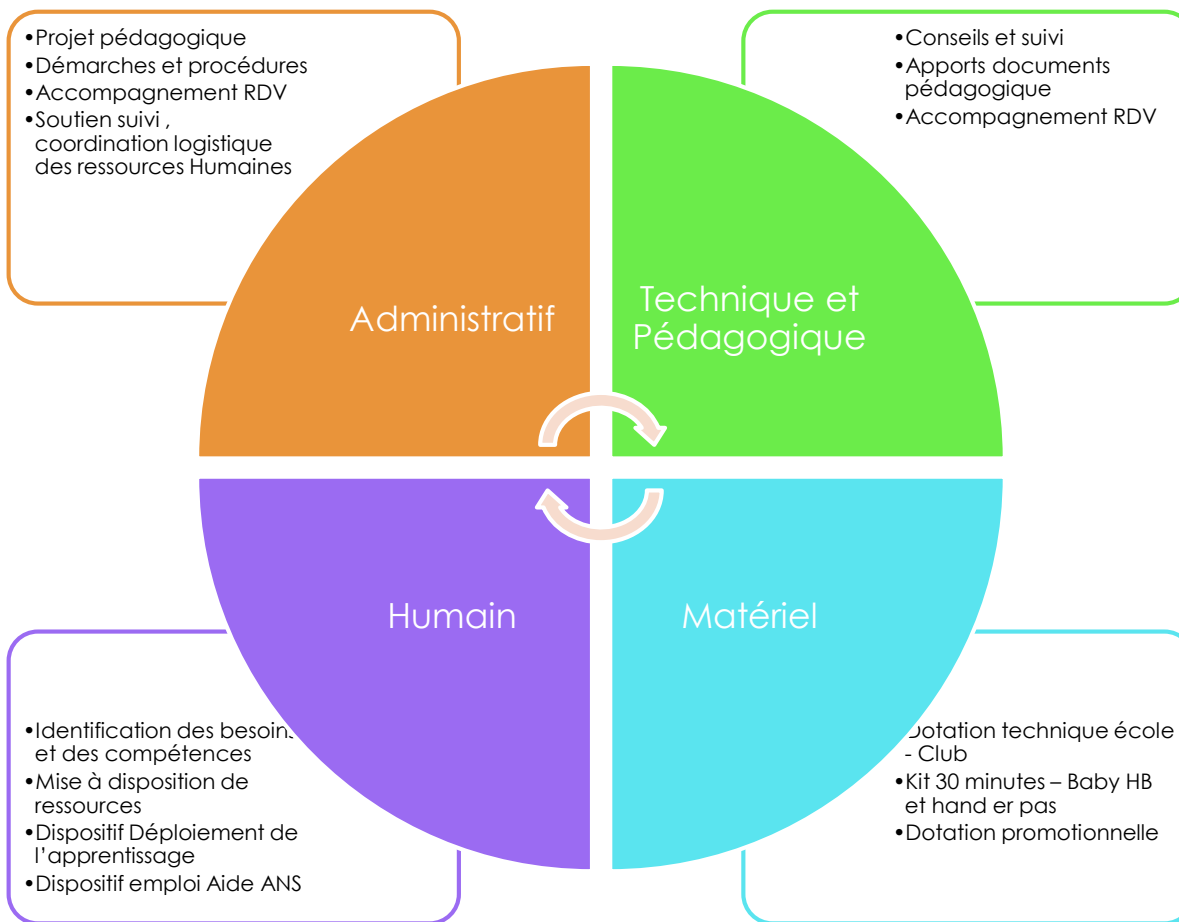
•Projet pédagogique
•Démarches et procédures
•Accompagnement RDV
•Soutien suivi , coordination logistique des ressources Humaines

•Conseils et suivi
•Apports documents pédagogique
•Accompagnement RDV

Administratif

Technique et Pédagogique

Humain

Matériel

•Identification des besoin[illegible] et des compétences
•Mise à disposition de ressources
•Dispositif Déploiement de l'apprentissage
•Dispositif emploi Aide ANS

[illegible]otation technique école - Club
•Kit 30 minutes – Baby HB et hand er pas
•Dotation promotionnelle